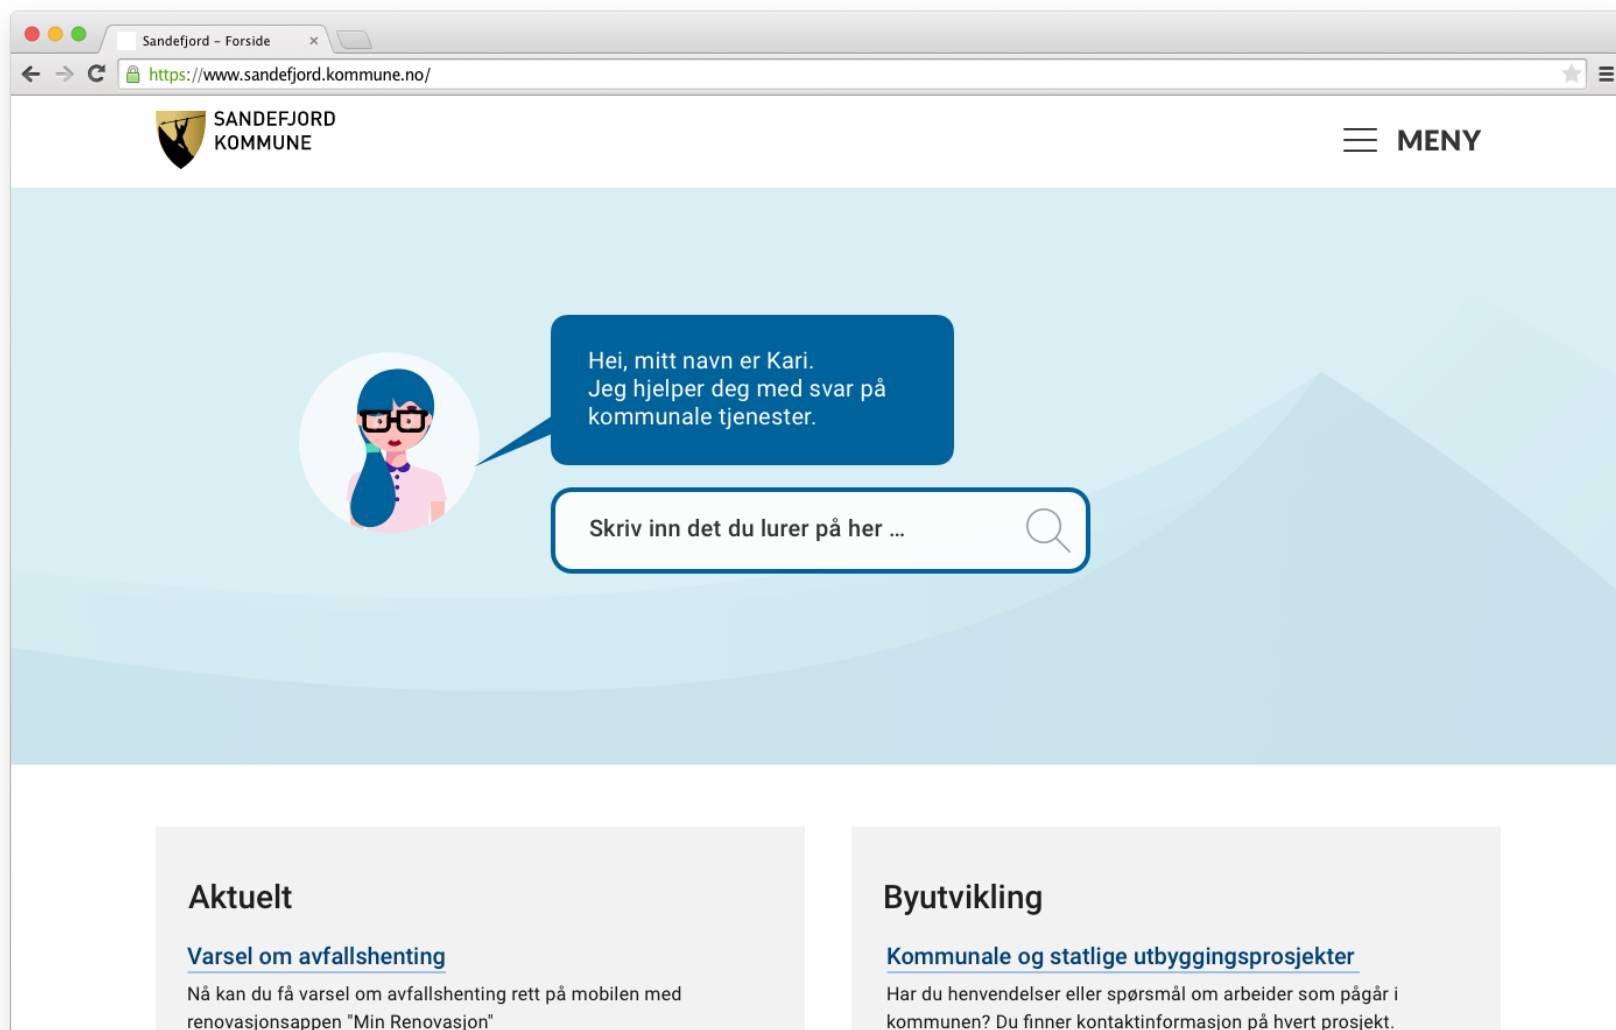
Sandefjord – Forside ×

https://www.sandefjord.kommune.no/

SANDEFJORD KOMMUNE

MENY

Hei, mitt navn er Kari.
Jeg hjelper deg med svar på kommunale tjenester.

Skriv inn det du lurer på her ...

Aktuelt

Varsel om avfallshenting

Nå kan du få varsel om avfallshenting rett på mobilen med renovasjonsappen "Min Renovasjon"

Byutvikling

Kommunale og statlige utbyggingsprosjekter

Har du henvendelser eller spørsmål om arbeider som pågår i kommunen? Du finner kontaktinformasjon på hvert prosjekt.